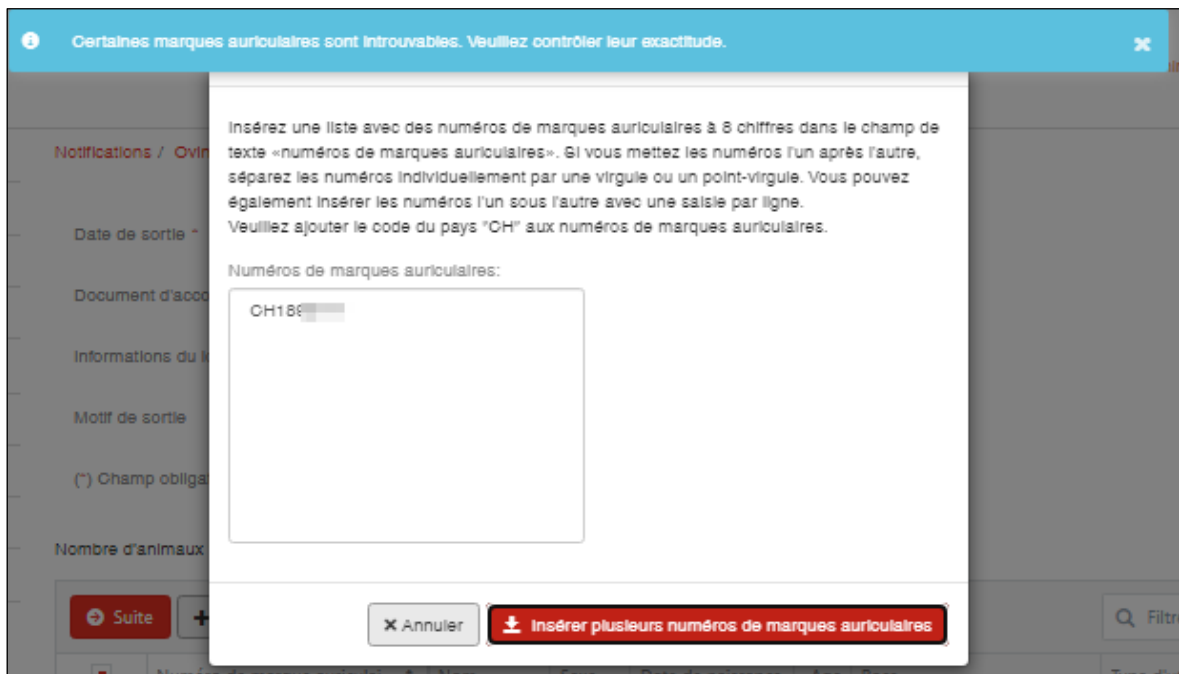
Certaines marques auriculaires sont introuvables. Veuillez contrôler leur exactitude.

Notifications / Ovin

Date de sortie *

Document d'acco

Informations du l

Motif de sortie

(*) Champ obliga

Nombre d'animaux

Suite

Insérez une liste avec des numéros de marques auriculaires à 8 chiffres dans le champ de texte «numéros de marques auriculaires». Si vous mettez les numéros l'un après l'autre, séparez les numéros individuellement par une virgule ou un point-virgule. Vous pouvez également insérer les numéros l'un sous l'autre avec une saisie par ligne.
Veuillez ajouter le code du pays "CH" aux numéros de marques auriculaires.

Numéros de marques auriculaires:

CH18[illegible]

✕ Annuler

Insérer plusieurs numéros de marques auriculaires

Filtr